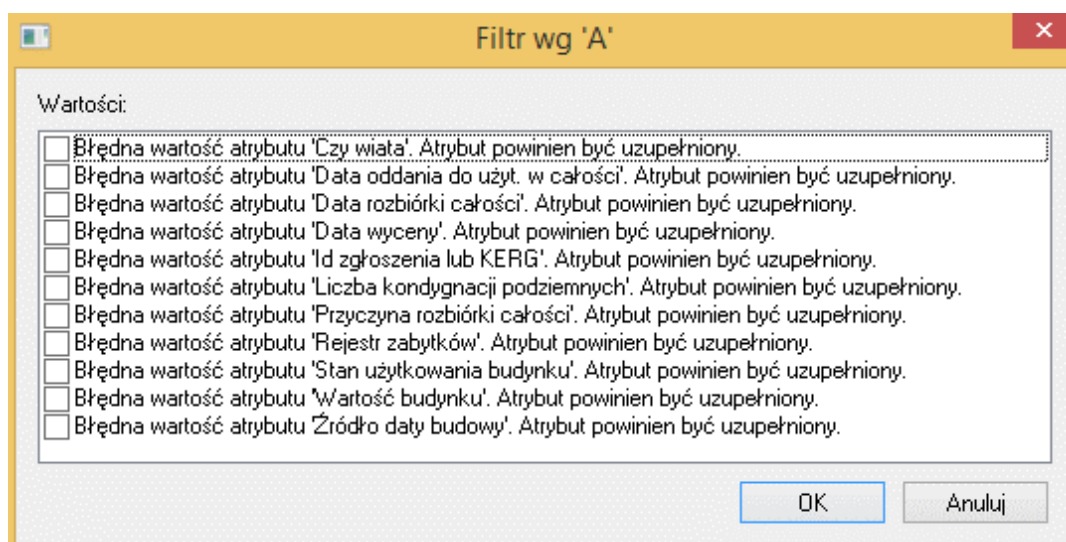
Filtr wg 'A'

Wartości:

Błędna wartość atrybutu 'Czy wiata'. Atrybut powinien być uzupełniony.
Błędna wartość atrybutu 'Data oddania do użyt. w całości'. Atrybut powinien być uzupełniony.
Błędna wartość atrybutu 'Data rozbiórki całości'. Atrybut powinien być uzupełniony.
Błędna wartość atrybutu 'Data wyceny'. Atrybut powinien być uzupełniony.
Błędna wartość atrybutu 'Id zgłoszenia lub KERG'. Atrybut powinien być uzupełniony.
Błędna wartość atrybutu 'Liczba kondygnacji podziemnych'. Atrybut powinien być uzupełniony.
Błędna wartość atrybutu 'Przyczyna rozbiórki całości'. Atrybut powinien być uzupełniony.
Błędna wartość atrybutu 'Rejestr zabytków'. Atrybut powinien być uzupełniony.
Błędna wartość atrybutu 'Stan użytkowania budynku'. Atrybut powinien być uzupełniony.
Błędna wartość atrybutu 'Wartość budynku'. Atrybut powinien być uzupełniony.
Błędna wartość atrybutu 'Źródło daty budowy'. Atrybut powinien być uzupełniony.

OK
Anuluj